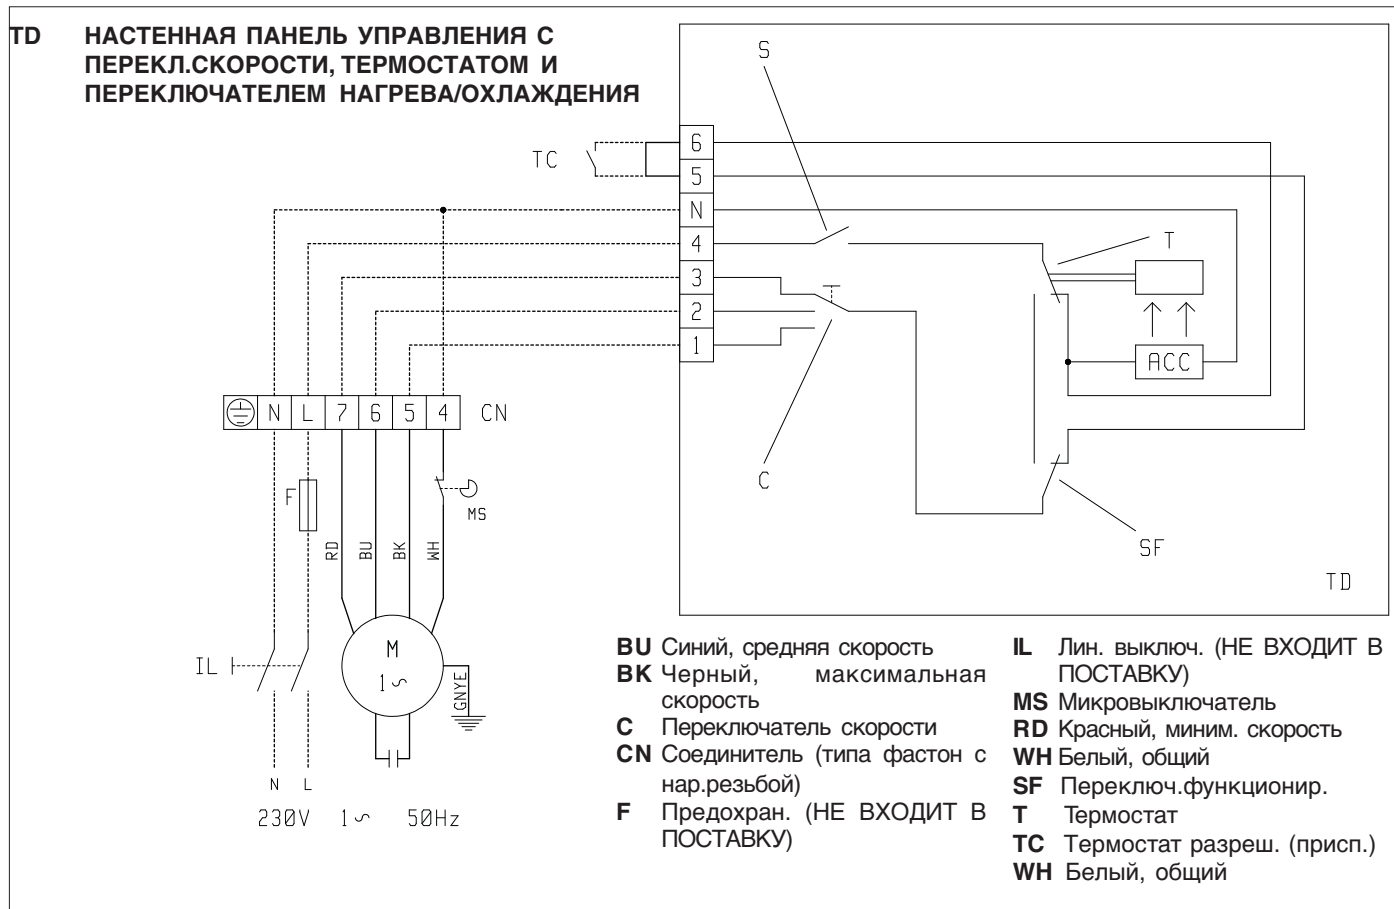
TD НАСТЕННАЯ ПАНЕЛЬ УПРАВЛЕНИЯ С ПЕРЕКЛ.СКОРОСТИ, ТЕРМОСТАТОМ И ПЕРЕКЛЮЧАТЕЛЕМ НАГРЕВА/ОХЛАЖДЕНИЯ

S
TC
6
5
N
4
3
2
1
T
ACC
C
SF
TD

N L 7 6 5 4 CN
F
MS
RD BU BK WH
M
$1\sim$
GNYE
IL
N L
230V $1\sim$ 50Hz

BU Синий, средняя скорость
BK Черный, максимальная скорость
C Переключатель скорости
CN Соединитель (типа фастон с нар.резьбой)
F Предохран. (НЕ ВХОДИТ В ПОСТАВКУ)
IL Лин. выключ. (НЕ ВХОДИТ В ПОСТАВКУ)
MS Микровыключатель
RD Красный, миним. скорость
WH Белый, общий
SF Переключ.функционир.
T Термостат
TC Термостат разреш. (присп.)
WH Белый, общий